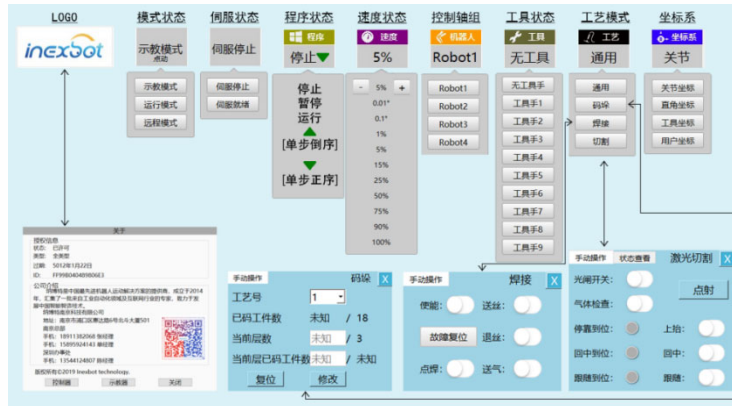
LOGO
inexbot

模式状态
示教模式
点动
示教模式
运行模式
远程模式

伺服状态
伺服停止
伺服停止
伺服就绪

程序状态
程序
停止
停止
暂停
运行
[单步倒序]
[单步正序]

速度状态
速度
5%
-
5%
+
0.01°
0.01°
1%
5%
15%
25%
50%
75%
90%
100%

控制轴组
机器人
Robot1
Robot1
Robot2
Robot3
Robot4

工具状态
工具
无工具
无工具手
工具手1
工具手2
工具手3
工具手4
工具手5
工具手6
工具手7
工具手8
工具手9

工艺模式
工艺
通用
通用
码垛
焊接
切割

坐标系
坐标系
关节
关节坐标
直角坐标
工具坐标
用户坐标

关于
授权信息
状态：已许可
类型：全类型
日期：5012年12月22日
ID：FF99804049800663
公司介绍
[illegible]
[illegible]
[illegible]
南京市
手机：18911352068 陈经理
手机：15895924143 陈经理
深圳办事处
手机：13544124807 陈经理
版权所有©2019 Inexbot technology.
控制器
示教器
关闭

手动操作
码垛
X
工艺号
1
已码工件数
未知
/ 18
当前层数
未知
/ 3
当前层已码工件数
未知
/ 未知
复位
修改

手动操作
焊接
X
使能:
送丝:
故障复位
退丝:
点焊:
送气:

手动操作
状态查看
激光切割
X
光闸开关:
点射
气体检查:
停置到位:
上抬:
回中到位:
回中:
跟随到位:
跟随: